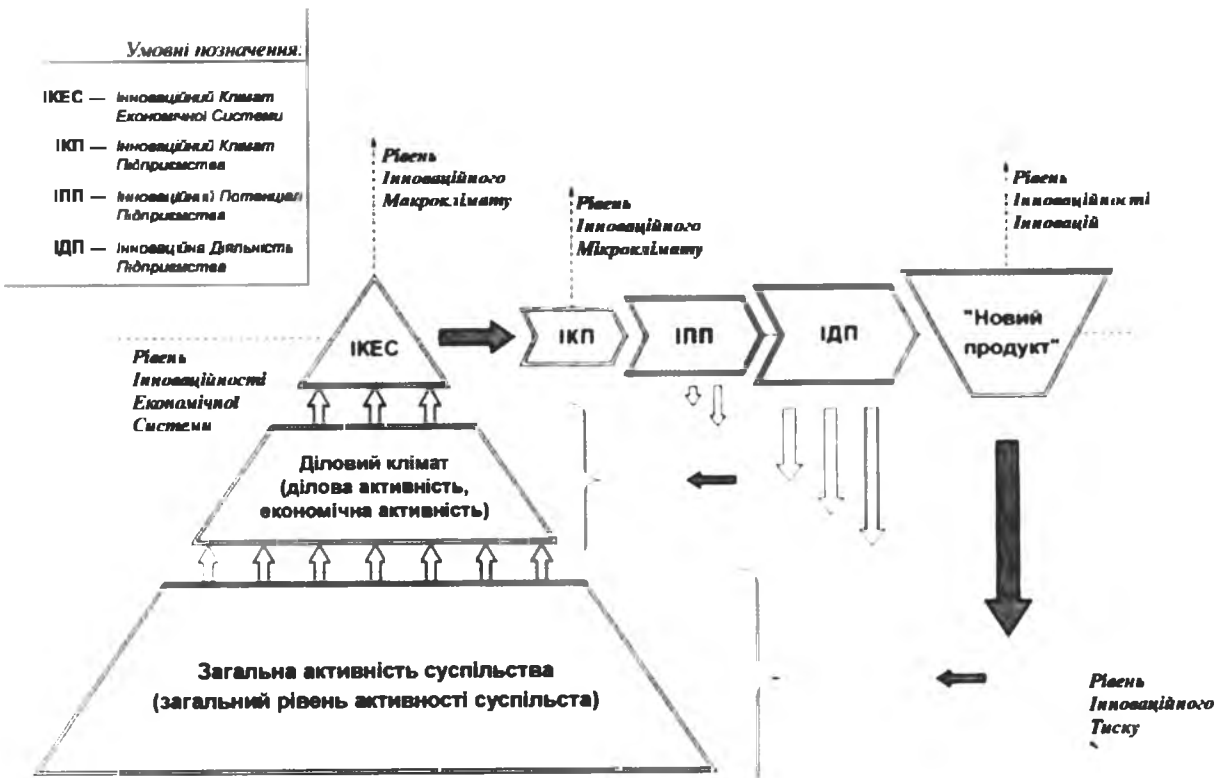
Умовні позначення:

ІКЕС — Інноваційний Клімат Економічної Системи

ІКП — Інноваційний Клімат Підприємства

ІПП — Інноваційний Потенціал Підприємства

ІДП — Інноваційна Діяльність Підприємства

Рівень Інноваційного Макроклімату

Рівень Інноваційного Мікроклімату

Рівень Інноваційності Інновацій

ІКЕС

ІКП

ІПП

ІДП

"Новий продукт"

Рівень Інноваційності Економічної Системи

Діловий клімат (ділова активність, економічна активність)

Загальна активність суспільства (загальний рівень активності суспільста)

Рівень Інноваційного Тиску